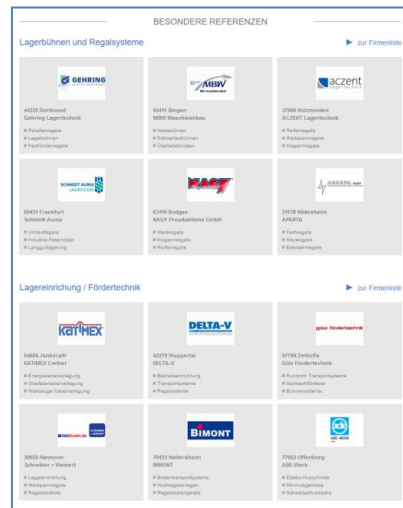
BESONDERE REFERENZEN

Lagerbühnen und Regalsysteme

► zur Firmenliste

GEHRING

44225 Dortmund
Gehring Lagertechnik

# Palettenregale
# Lagerbühnen
# Fachbodenregale

MBV

55411 Bingen
MBV Maschinenbau

# Hebebühnen
# Schwerlastbühnen
# Überladebrücken

aczent

37688 Holzminden
ACZENT Lagertechnik

# Palettenregale
# Weitspannregale
# Kragarmregale

SCHMIDT ALMA

60431 Frankfurt
Schmidt Asmus

# Umlaufregale
# Industrie-Palettenregale
# Langgutlagerung

NAGY

63916 Bodgas
NAGY Produktions GmbH

# Stahlregale
# Kragarmregale
# Paletten

APAKTA

31139 Hildesheim
APAKTA

# Fachregale
# Steckregale
# Bodenlastregale

Lagereinrichung / Fördertechnik

► zur Firmenliste

KATIMEX

54584 Jünkerath
KATIMEX Cielker

# Energiekabelverlegung
# Stahlseilkabelverlegung
# Werkzeuge Kabelverlegung

DELTA-V

42279 Wuppertal
DELTA-V

# Betriebseinrichtung
# Transportsysteme
# Regalsysteme

götz fördertechnik

97799 Zeitlofs
Götz Fördertechnik

# Rundrohr Transportsysteme
# Senkrechtförderer
# Schienensysteme

30855 Hannover
Schreiber + Weinert

# Lagereinrichtung
# Werkstattregale
# Regalsichtende

BIMONT

79423 Heitersheim
BIMONT

# Bodenbaransportsysteme
# Hochlagerlagen
# Regalbediengeräte

ADE-WERK

77652 Offenburg
ADE-Werk

# Elektrohubzylinder
# Montagesysteme
# Schwerlastfußböden